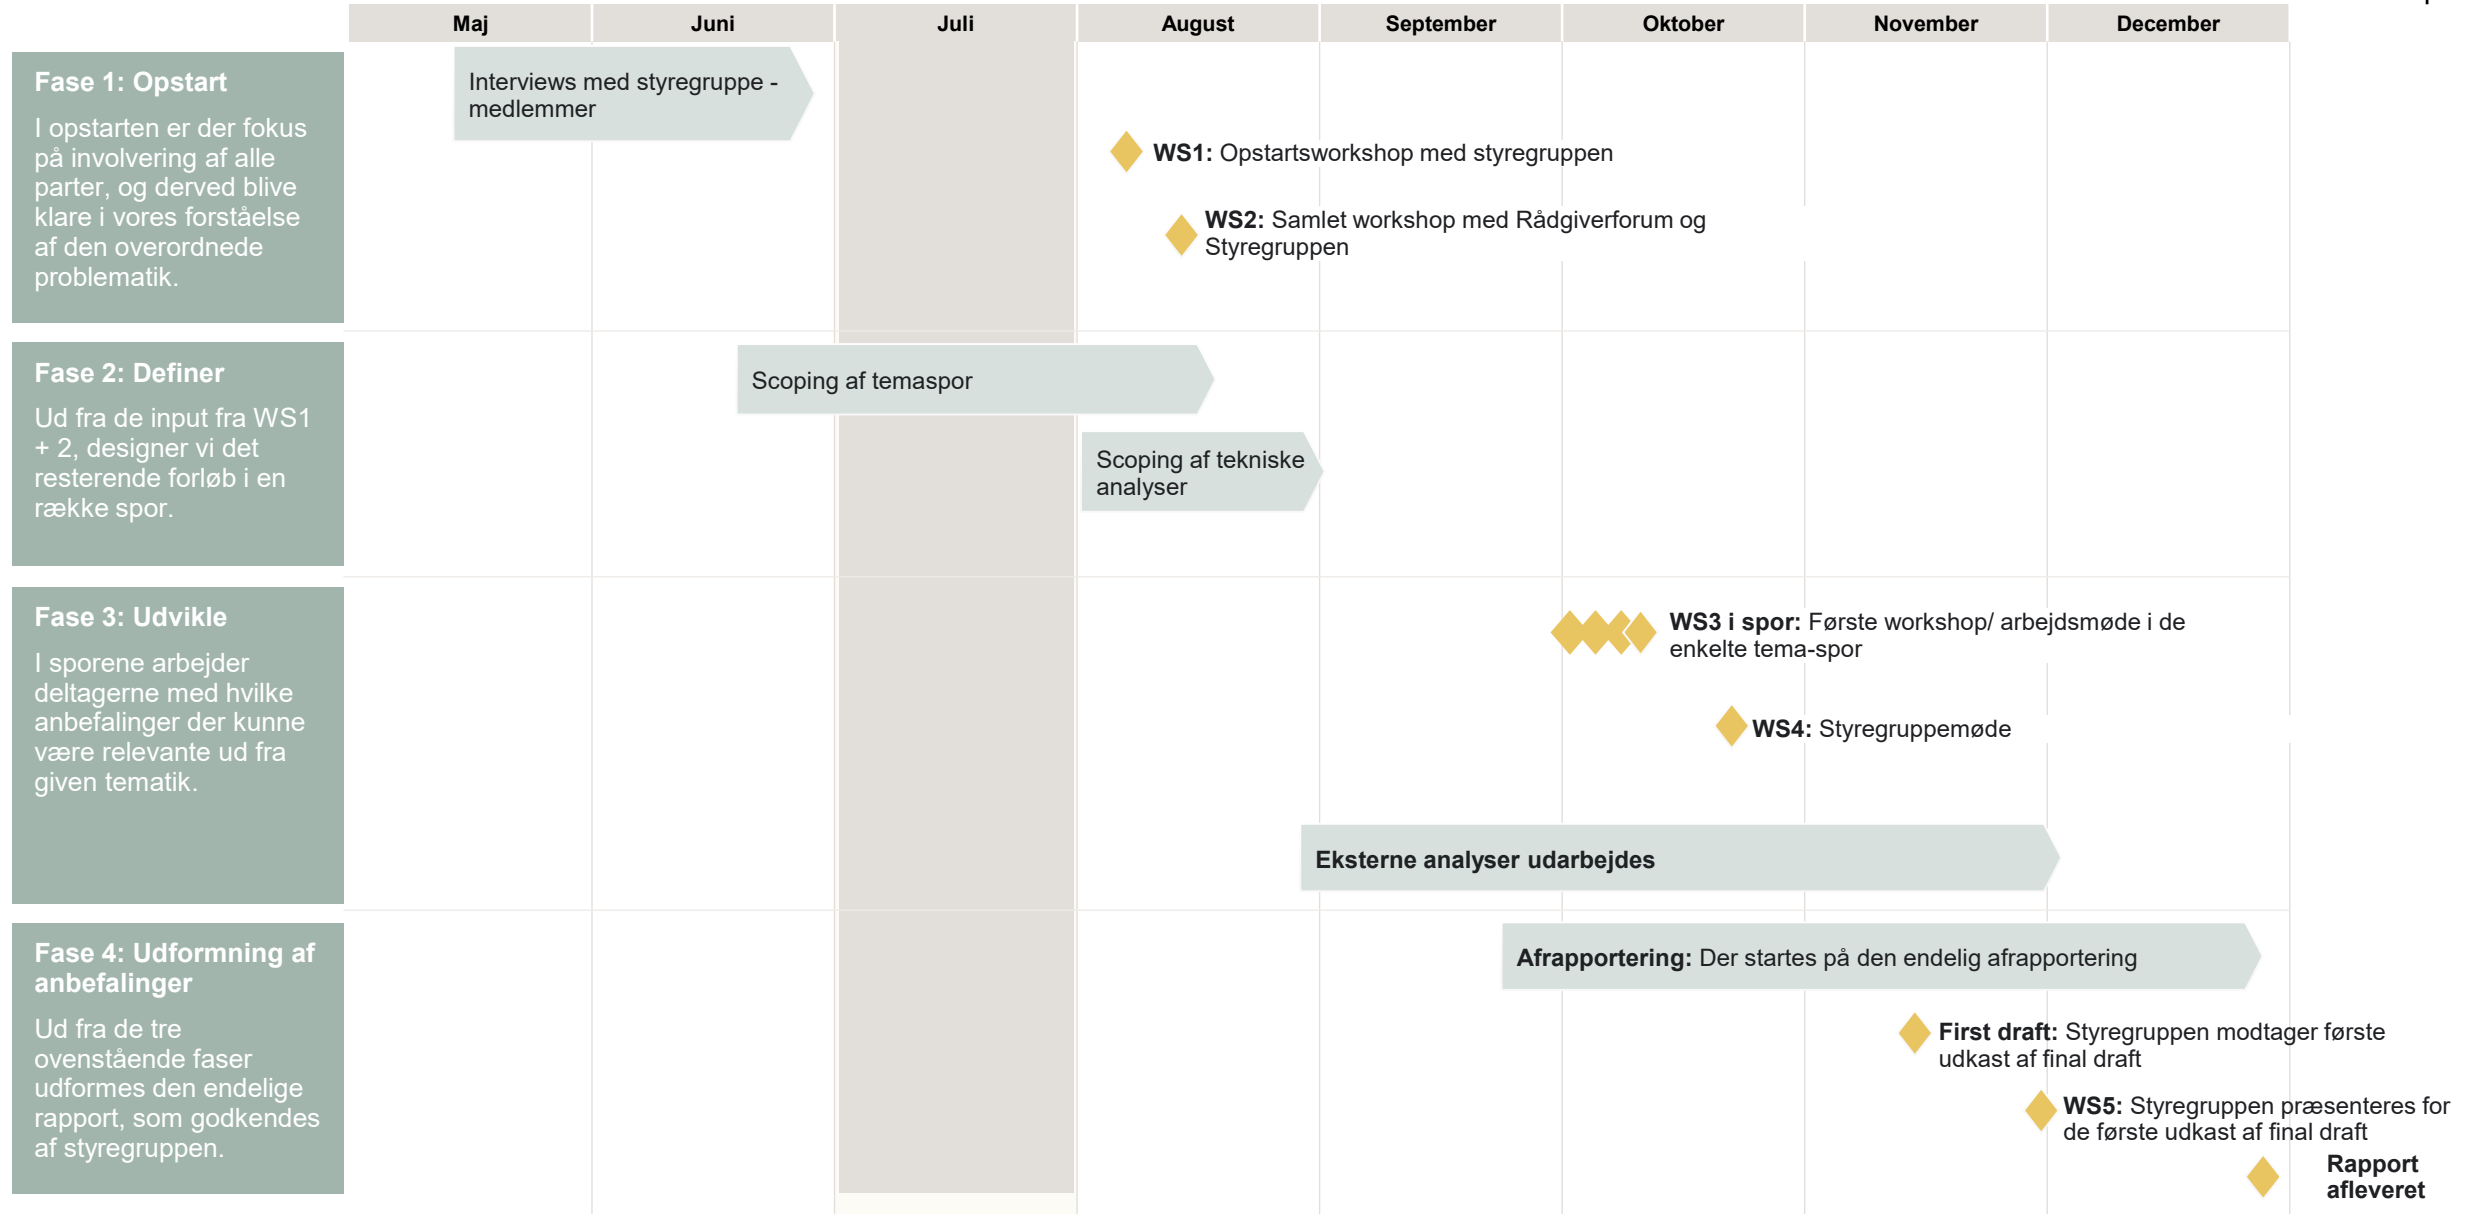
| Maj | Juni | Juli | August | September | Oktober | November | December |
|---|---|---|---|---|---|---|---|

**Fase 1: Opstart**

I opstarten er der fokus på involvering af alle parter, og derved blive klare i vores forståelse af den overordnede problematik.

Interviews med styregruppe - medlemmer

**WS1:** Opstartsworkshop med styregruppen

**WS2:** Samlet workshop med Rådgiverforum og Styregruppen

**Fase 2: Definer**

Ud fra de input fra WS1 + 2, designer vi det resterende forløb i en række spor.

Scoping af temaspor

Scoping af tekniske analyser

**Fase 3: Udvikle**

I sporene arbejder deltagerne med hvilke anbefalinger der kunne være relevante ud fra given tematik.

**WS3 i spor:** Første workshop/ arbejdsmøde i de enkelte tema-spor

**WS4:** Styregruppemøde

**Eksterne analyser udarbejdes**

**Fase 4: Udformning af anbefalinger**

Ud fra de tre ovenstående faser udformes den endelige rapport, som godkendes af styregruppen.

**Afrapportering:** Der startes på den endelig afrapportering

**First draft:** Styregruppen modtager første udkast af final draft

**WS5:** Styregruppen præsenteres for de første udkast af final draft

**Rapport afleveret**